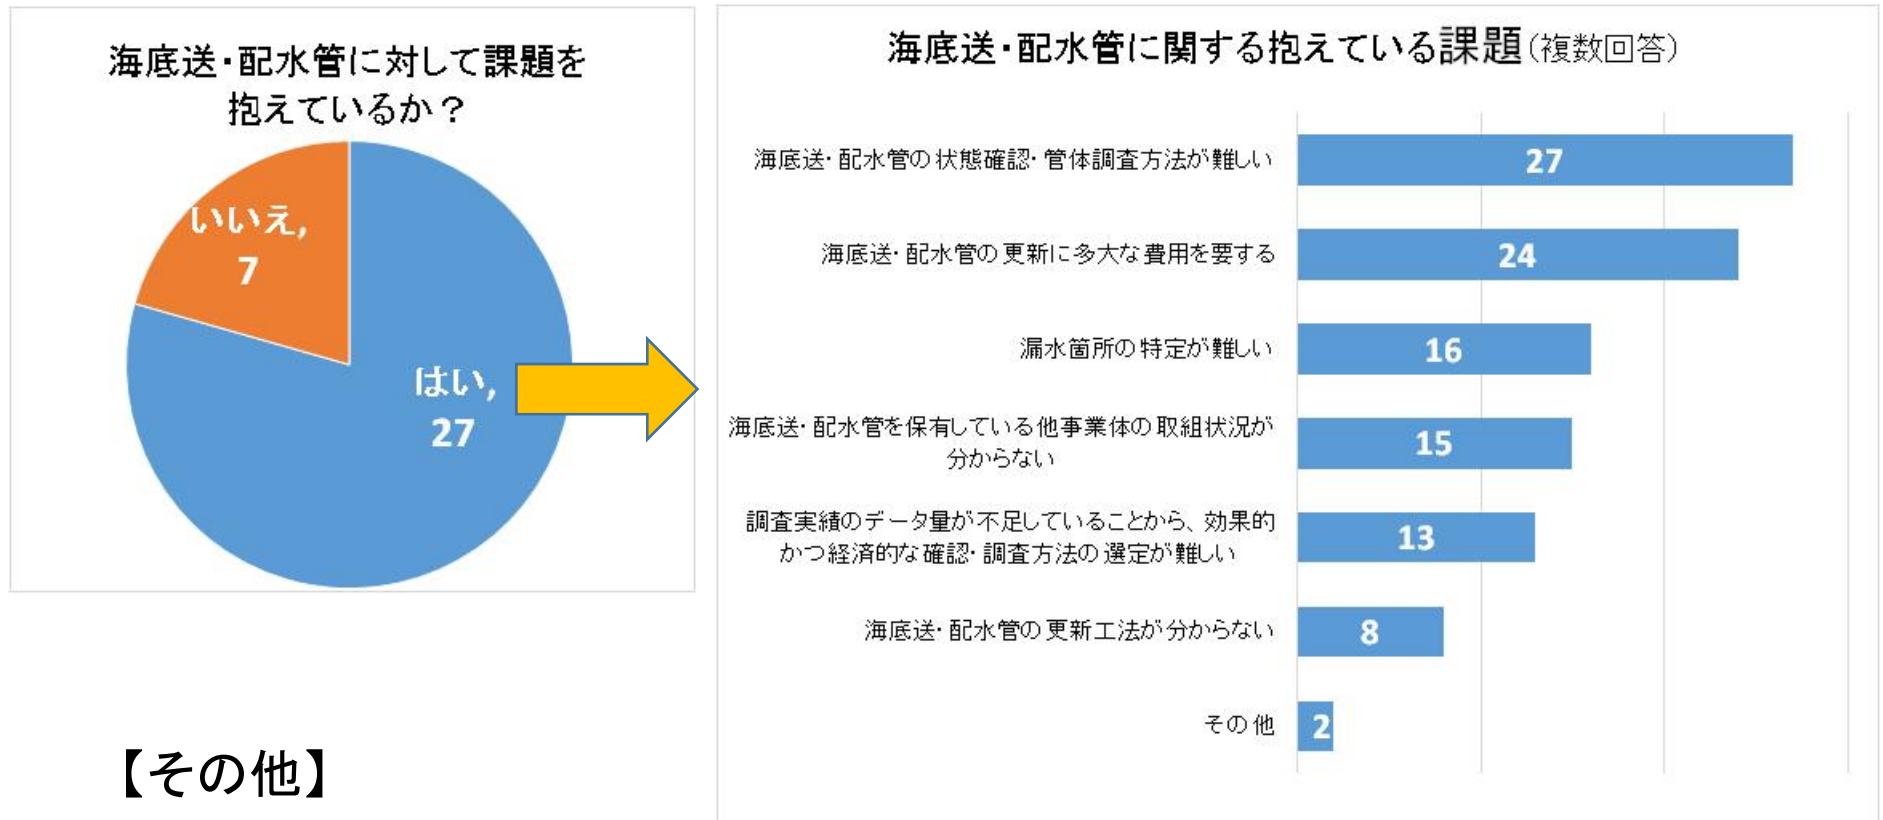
海底送・配水管に対して課題を抱えているか？

いいえ, 7

はい, 27

【その他】

海底送・配水管に関する抱えている課題（複数回答）

| 課題 | 件数 |
|---|---|
| 海底送・配水管の状態確認・管体調査方法が難しい | 27 |
| 海底送・配水管の更新に多大な費用を要する | 24 |
| 漏水箇所の特定が難しい | 16 |
| 海底送・配水管を保有している他事業体の取組状況が分からない | 15 |
| 調査実績のデータ量が不足していることから、効果的かつ経済的な確認・調査方法の選定が難しい | 13 |
| 海底送・配水管の更新工法が分からない | 8 |
| その他 | 2 |